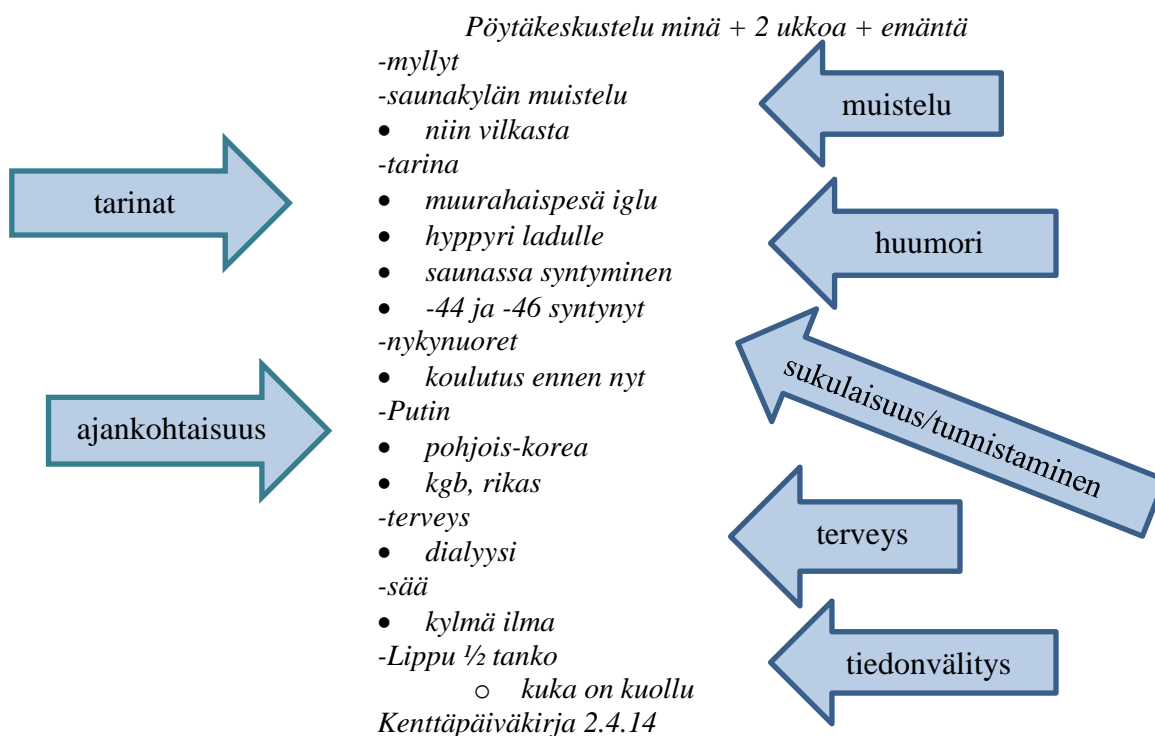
Pöytäkeskustelu minä + 2 ukkoa + emäntä

-myllyt
-saunakylän muistelu
- niin vilkasta
-tarina
- muurahaispesä iglu
- hyppyri ladulle
- saunassa syntyminen
- -44 ja -46 syntynyt
-nykynuoret
- koulutus ennen nyt
-Putin
- pohjois-korea
- kgb, rikas
-terveys
- dialyysi
-sää
- kylmä ilma
-Lippu ½ tanko
  - kuka on kuollu
Kenttäpäiväkirja 2.4.14

tarinat

ajankohtaisuus

muistelu

huumori

sukulaisuus/tunnistaminen

terveys

tiedonvälitys